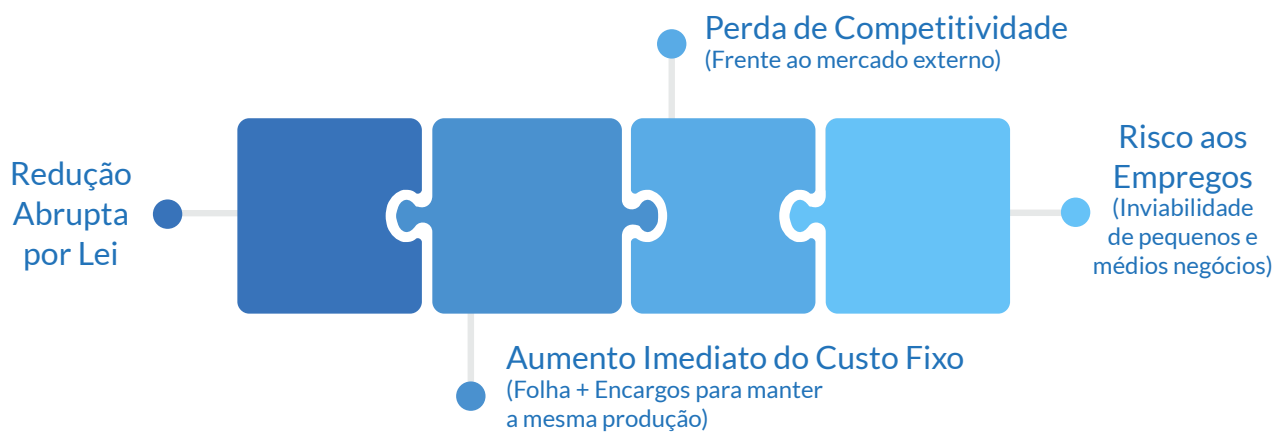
Redução Abrupta por Lei

Aumento Imediato do Custo Fixo
(Folha + Encargos para manter a mesma produção)

Perda de Competitividade
(Frente ao mercado externo)

Risco aos Empregos
(Inviabilidade de pequenos e médios negócios)